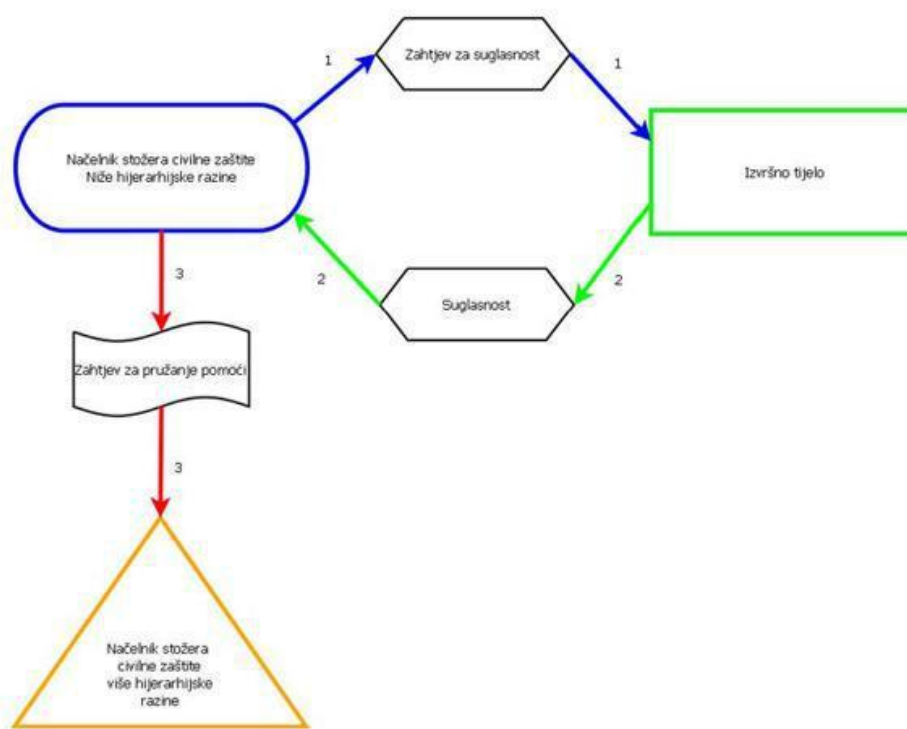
1

Zahtjev za suglasnost

1

Načelnik stožera civilne zaštite
Niže hijerarhijske razine

Izvršno tijelo

3

2

2

Suglasnost

Zahtjev za pružanje pomoći

3

Načelnik stožera
civilne zaštite
više hijerarhijske
razine